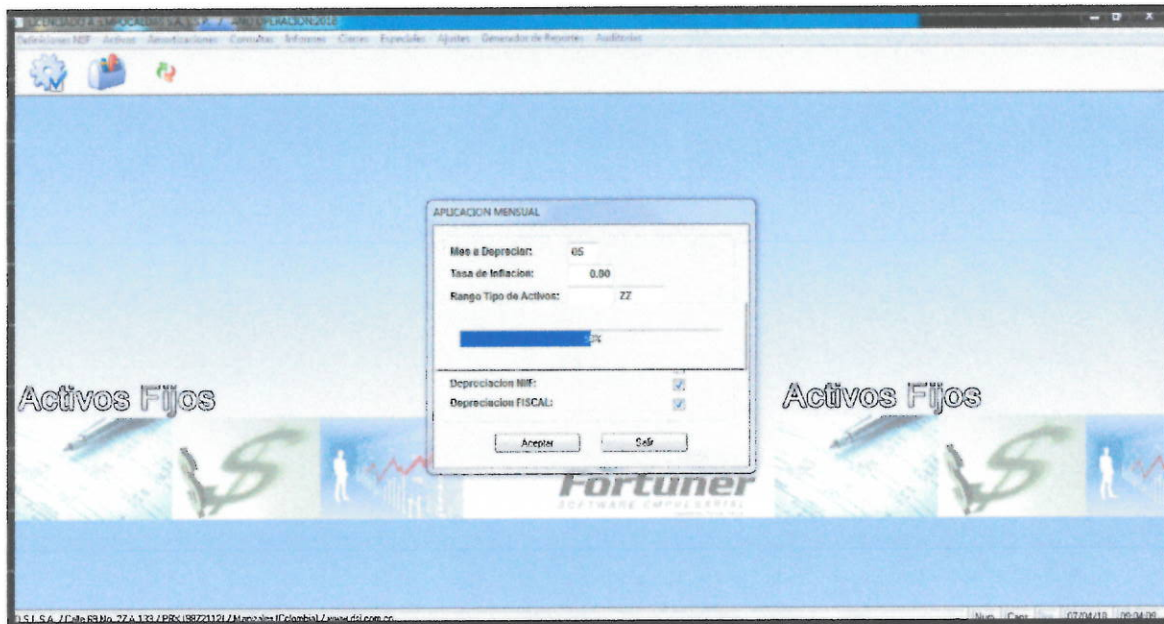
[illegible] / APLICACION2018

Definiciones NIIF Activos Amortizaciones Consultas Informes Cierres Especiales Ajustes Generador de Reportes Auditoria

APLICACION MENSUAL

Mes a Depreciar: 05

Tasa de Inflacion: 0.00

Rango Tipo de Activos: ZZ

50%

Depreciacion Niif:

Depreciacion FISCAL:

Aceptar

Salir

Activos Fijos

Activos Fijos

Fortuner

SOFTWARE EMPRESARIAL

D.S.I. S.A. / Calle 69 No. 27 A 133 / PBX (6872112) / Manizales (Colombia) / www.dsi.com.co

Num Caps 07/04/18 09:34:09